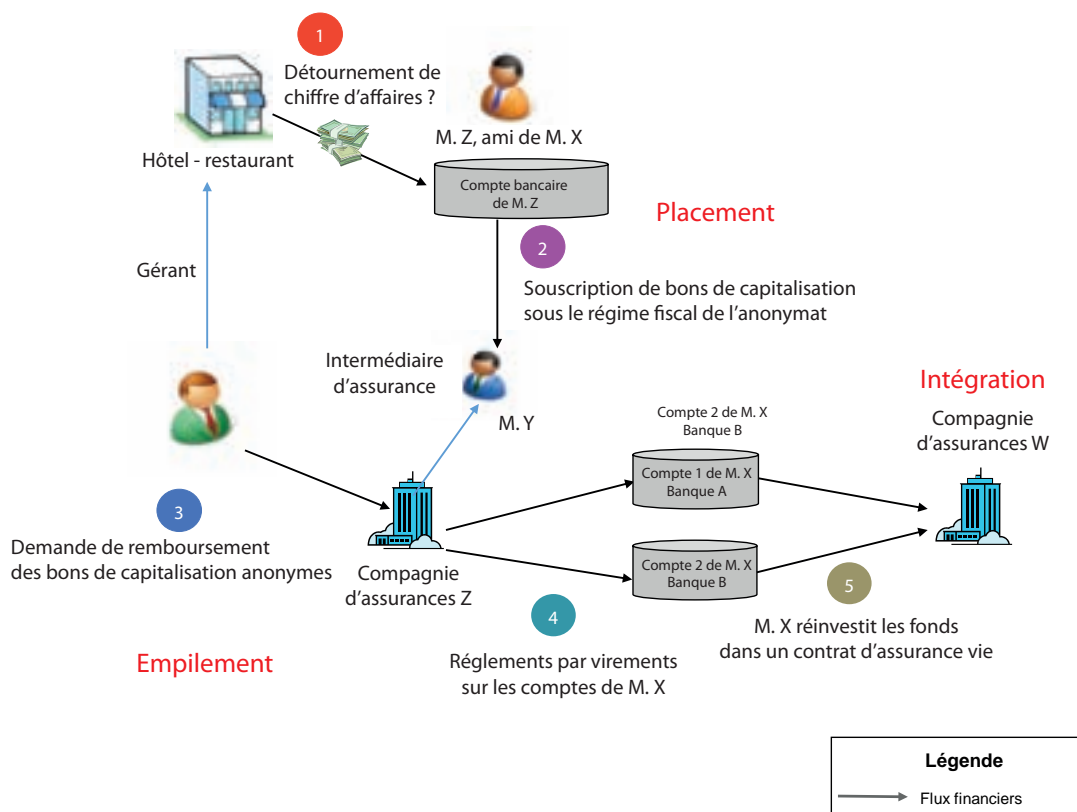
1

Détournement de chiffre d'affaires ?

Hôtel - restaurant

M. Z, ami de M. X

Compte bancaire de M. Z

Placement

2

Souscription de bons de capitalisation sous le régime fiscal de l'anonymat

Gérant

Intermédiaire d'assurance

M. Y

Intégration

Compagnie d'assurances W

Compte 2 de M. X Banque B

Compte 1 de M. X Banque A

Compte 2 de M. X Banque B

3

Demande de remboursement des bons de capitalisation anonymes

Compagnie d'assurances Z

5

M. X réinvestit les fonds dans un contrat d'assurance vie

4

Empilement

Réglements par virements sur les comptes de M. X

Légende

Flux financiers